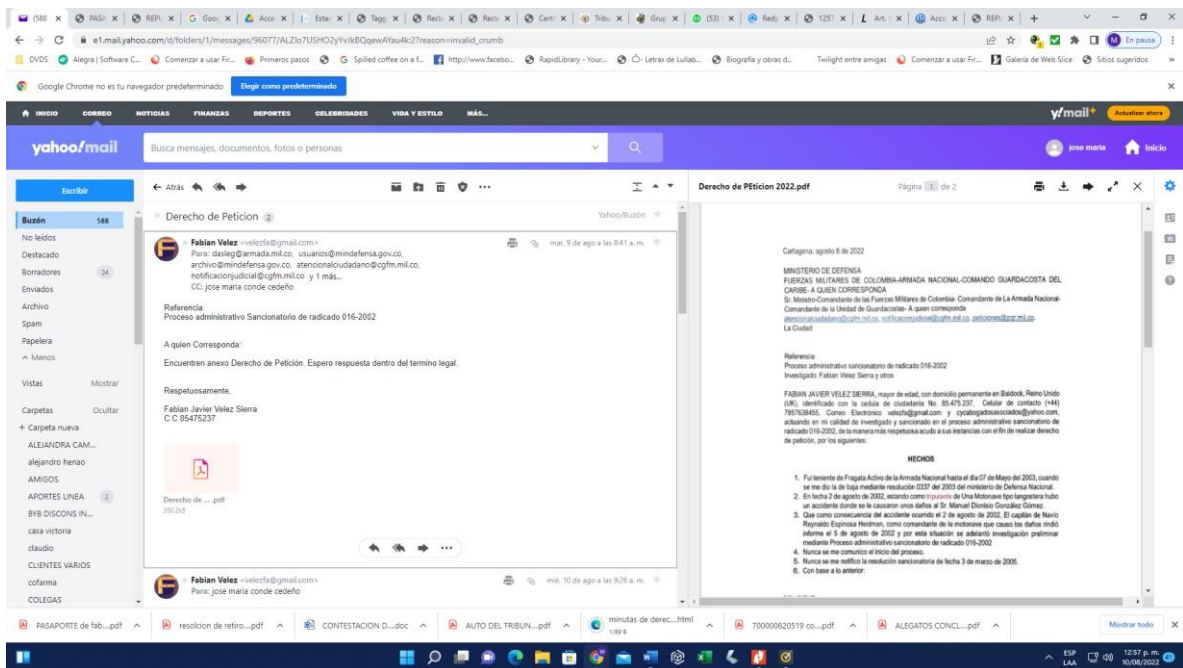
(588 × | PASA × | REPL × | Goo × | Acce × | Esta × | Tagg × | Reci × | Reci × | Certi × | Tribu × | Grup × | (53) × | Reds × | 1257 × | Art. × | Acci × | REPL × | +

e1.mail.yahoo.com/d/folders/1/messages/96077/ALZlo7USHO2yYvJkBQqewAYau4lc2?reason=invalid_crumb

En pausa

DVDS | Alegra | Software C... | Comenzar a usar Fir... | Primeros pasos | G Spilled coffee on a f... | http://www.facebo... | RapidLibrary - Your... | Ó- Letras de Lullab... | Biografía y obras d... | Twilight entre amigas | Comenzar a usar Fir... | Galería de Web Slice | Sitios sugeridos

Google Chrome no es tu navegador predeterminado | Elegir como predeterminado

INICIO | CORREO | NOTICIAS | FINANZAS | DEPORTES | CELEBRIDADES | VIDA Y ESTILO | MÁS...

y!mail+ | Actualizar ahora

yahoo!mail | Busca mensajes, documentos, fotos o personas | jose maria | Inicio

Escribir

Buzón 588
No leídos
Destacado
Borradores 34
Enviados
Archivo
Spam
Papelera
^ Menos

Vistas Mostrar

Carpetas Ocultar
+ Carpeta nueva
ALEJANDRA CAM...
alejandro henao
AMIGOS
APORTES LINEA 2
BYB DISCONS IN...
casa victoria
claudio
CLIENTES VARIOS
cofarma
COLEGAS

← Atrás

Derecho de Peticion 2 | Yahoo/Buzón

Fabian Velez <velezfa@gmail.com>
Para: dasleg@armada.mil.co, usuarios@mindefensa.gov.co, archivo@mindefensa.gov.co, atencionalciudadano@cgfm.mil.co, notificacionjudicial@cgfm.mil.co y 1 más...
CC: jose maria conde cedeño
mar, 9 de ago a las 8:41 a. m.

Referencia:
Proceso administrativo Sancionatorio de radicado 016-2002

A quien Corresponda:

Encuentren anexo Derecho de Petición. Espero respuesta dentro del termino legal.

Respetuosamente,

Fabian Javier Velez Sierra
C.C 85475237

Derecho de ....pdf
550.2kB

Fabian Velez <velezfa@gmail.com>
Para: jose maria conde cedeño
mié, 10 de ago a las 9:26 a. m.

Derecho de PEticion 2022.pdf | Página 1 de 2

Cartagena, agosto 8 de 2022

MINISTERIO DE DEFENSA
FUERZAS MILITARES DE COLOMBIA-ARMADA NACIONAL-COMANDO GUARDACOSTA DEL CARIBE- A QUIEN CORRESPONDA
Sr. Ministro-Comandante de las Fuerzas Militares de Colombia- Comandante de La Armada Nacional- Comandante de la Unidad de Guardacostas- A quien corresponda
atencionalciudadano@cgfm.mil.co, notificacionjudicial@cgfm.mil.co, peticiones@pgr.mil.co
La Ciudad

Referencia:
Proceso administrativo sancionatorio de radicado 016-2002
Investigado Fabian Velez Sierra y otros

FABIAN JAVIER VELEZ SIERRA, mayor de edad, con domicilio permanente en Baldock, Reino Unido (UK), identificado con la cedula de ciudadanía No. 85.475.237, Celular de contacto (+44) 7957638455, Correo Electrónico velezfa@gmail.com y cycabogadosasociados@yahoo.com, actuando en mi calidad de investigado y sancionado en el proceso administrativo sancionatorio de radicado 016-2002, de la manera más respetuosa acudo a sus instancias con el fin de realizar derecho de petición, por los siguientes:

HECHOS

1. Fui teniente de Fragata Activo de la Armada Nacional hasta el día 07 de Mayo del 2003, cuando se me dio la de baja mediante resolución 0337 del 2003 del ministerio de Defensa Nacional.
2. En fecha 2 de agosto de 2002, estando como tripulante de Una Motonave tipo langostera hubo un accidente donde se le causaron unos daños al Sr. Manuel Dionisio González Gómez.
3. Que como consecuencia del accidente ocurrido el 2 de agosto de 2002, El capitán de Navío Reynaldo Espinosa Heidman, como comandante de la motonave que causo los daños rindió informe el 5 de agosto de 2002 y por esta situación se adelantó investigación preliminar mediante Proceso administrativo sancionatorio de radicado 016-2002
4. Nunca se me comunico el inicio del proceso.
5. Nunca se me notifico la resolución sancionatoria de fecha 3 de marzo de 2005.
6. Con base a lo anterior:

PASAPORTE de fab....pdf | resolcion de retiro....pdf | CONTESTACION D....doc | AUTO DEL TRIBUN....pdf | minutas de derec....html 1/69 B | 700000820519 co....pdf | ALEGATOS CONCL....pdf | Mostrar todo

ESP LAA 12:57 p. m. 10/08/2022